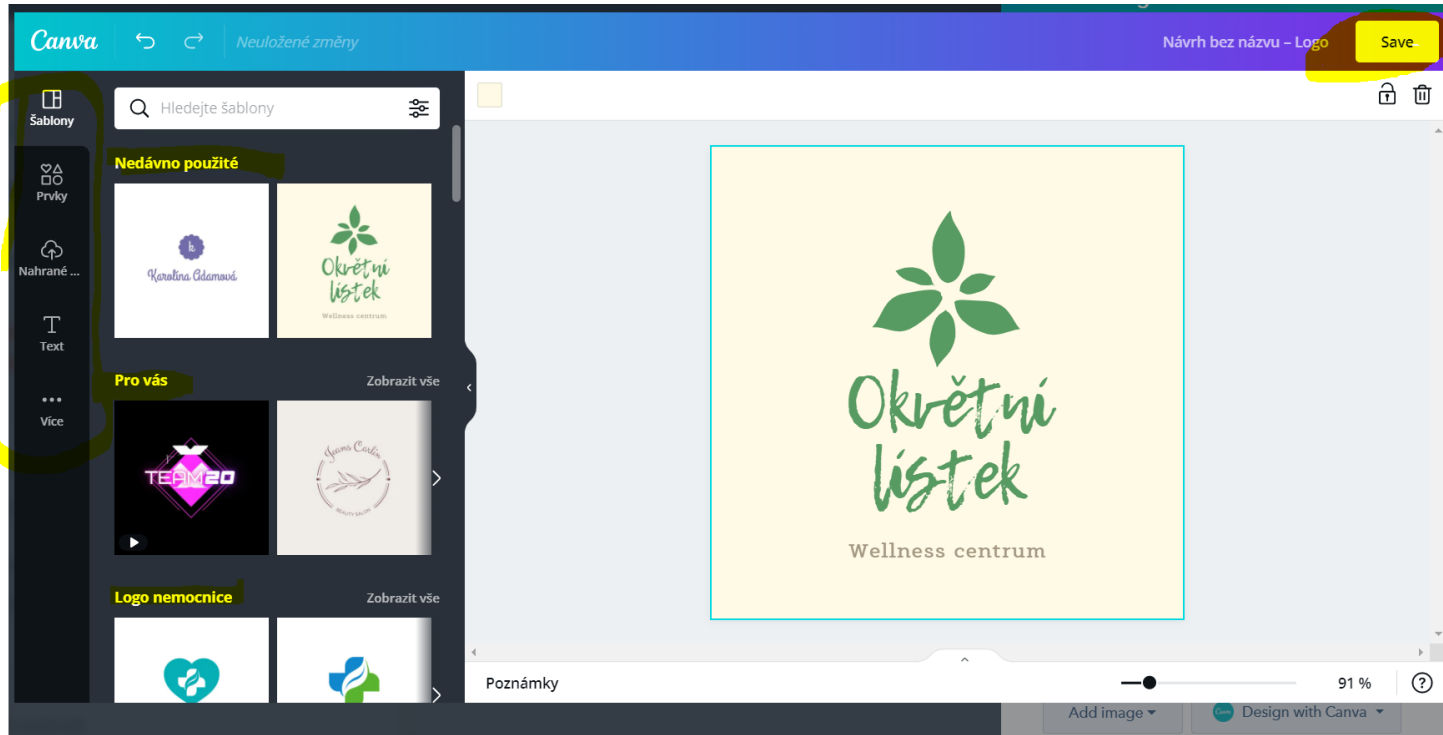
Canva
Neuložené změny
Návrh bez názvu – Logo
Save

Šablony
Prvky
Nahrané ...
Text
Více

Hledejte šablony

Nedávno použité
Karolina Adamová
Okvětní lístek
Wellness centrum

Pro vás
Zobrazit vše
TEAM20
Ivana Carlin
BEAUTY SALON

Logo nemocnice
Zobrazit vše

Okvětní lístek
Wellness centrum

Poznámky
91 %
?
Add image
Design with Canva